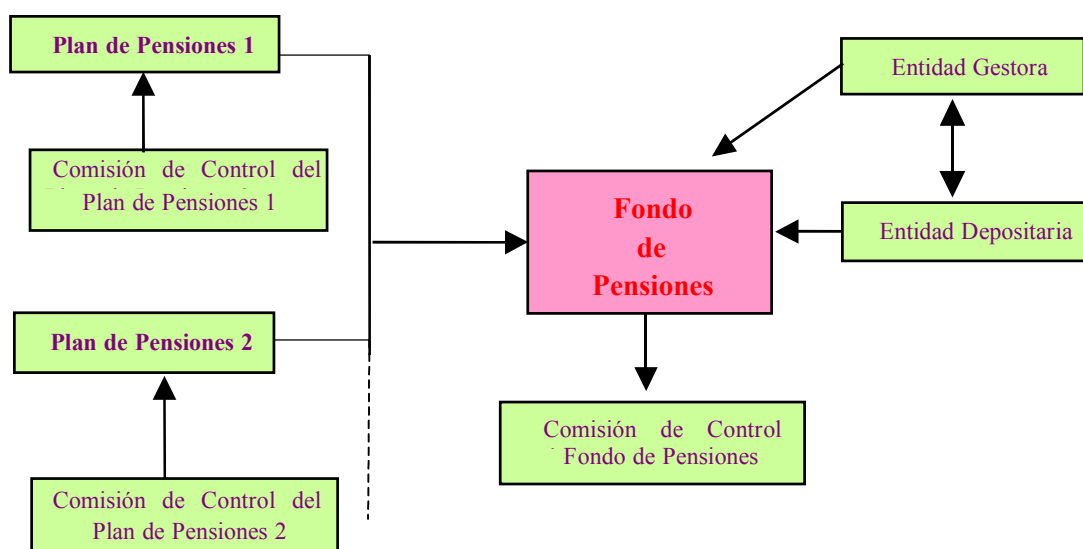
Plan de Pensiones 1

Comisión de Control del Plan de Pensiones 1

Plan de Pensiones 2

Comisión de Control del Plan de Pensiones 2

Entidad Gestora

Fondo de Pensiones

Entidad Depositaria

Comisión de Control Fondo de Pensiones